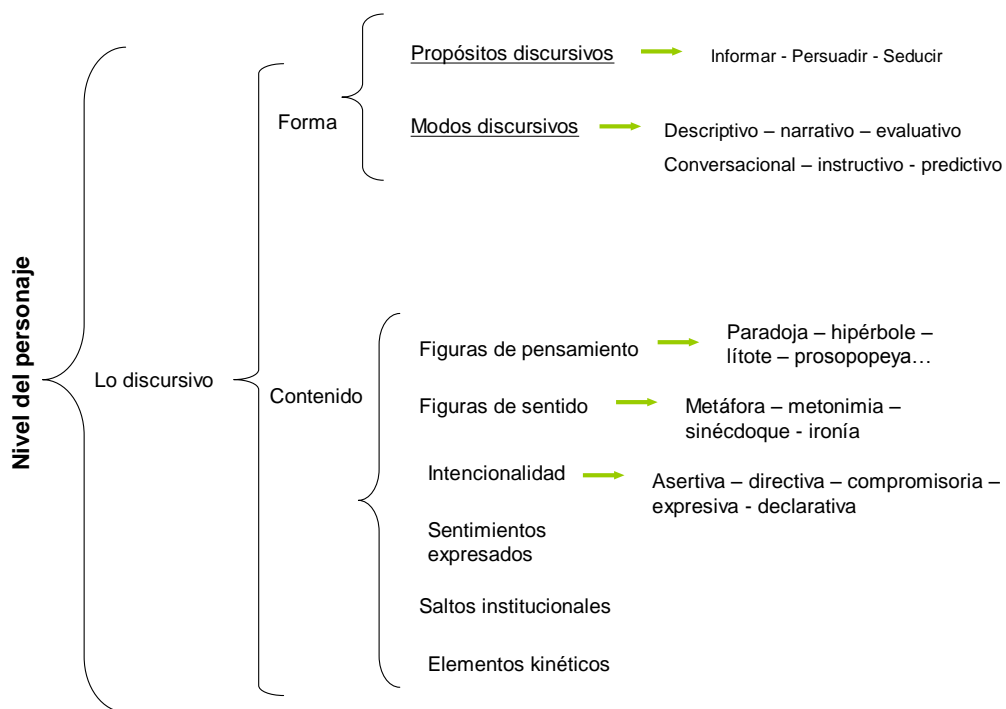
Nivel del personaje

Lo discursivo

Forma

Propósitos discursivos

Informar - Persuadir - Seducir

Modos discursivos

Descriptivo – narrativo – evaluativo

Conversacional – instructivo - predictivo

Contenido

Figuras de pensamiento

Paradoja – hipérbole – lítote – prosopopeya…

Figuras de sentido

Metáfora – metonimia – sinécdoque - ironía

Intencionalidad

Asertiva – directiva – compromisoria – expresiva - declarativa

Sentimientos expresados

Saltos institucionales

Elementos kinéticos